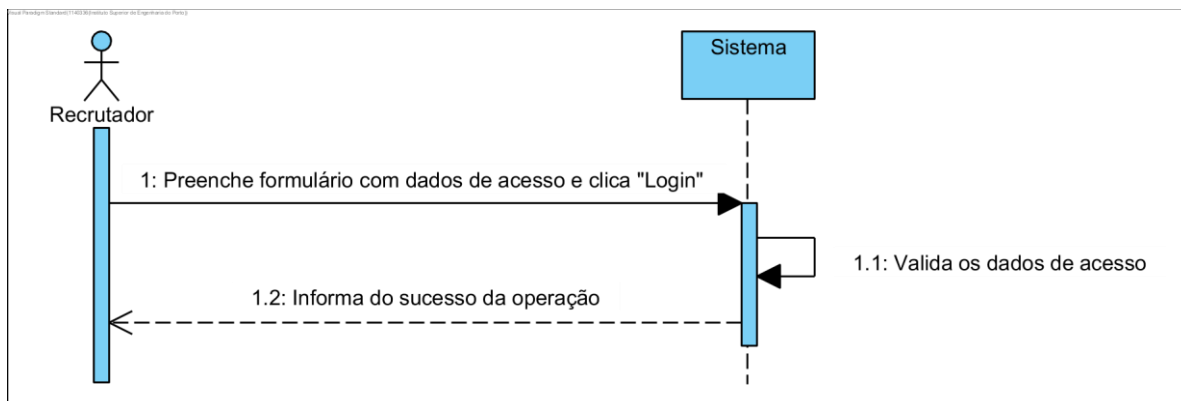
isual Paradigm Standard(1140236(Instituto Superior de Engenharia do Porto))

Recrutador

Sistema

1: Preenche formulário com dados de acesso e clica "Login"

1.1: Valida os dados de acesso

1.2: Informa do sucesso da operação